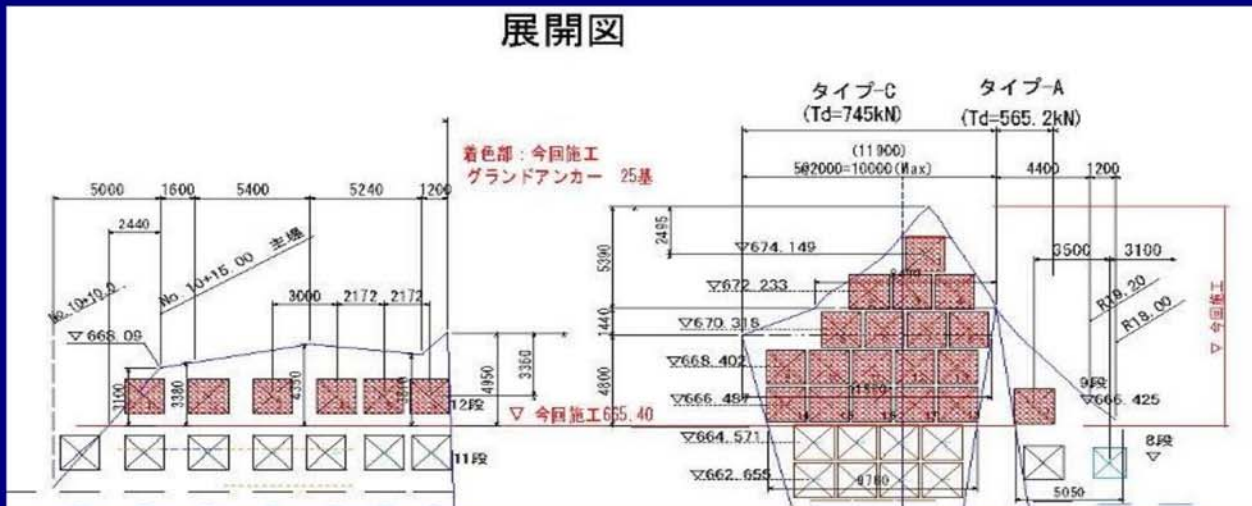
展開図

着色部：今回施工
グランドアンカー　25基

5000　1600　5400　5240　1200
2440
No.10+10.0
No.10+15.00　主桶
3000　2172　2172
▽668.09
3100　3380　4350　3400
3360　4950
12段
▽ 今回施工665.40
11段

タイプ-C
(Td=745kN)
タイプ-A
(Td=565.2kN)
(11900)
5@2000=10000(Max)
4400　1200
2495
5390
▽674.149
▽672.233
1440
▽670.318
4800
▽668.402
▽666.487
▽664.571
▽662.655
3500　3100
R19.20
R18.00
9段
▽666.425
8段
▽
5050
▽ 今回施工